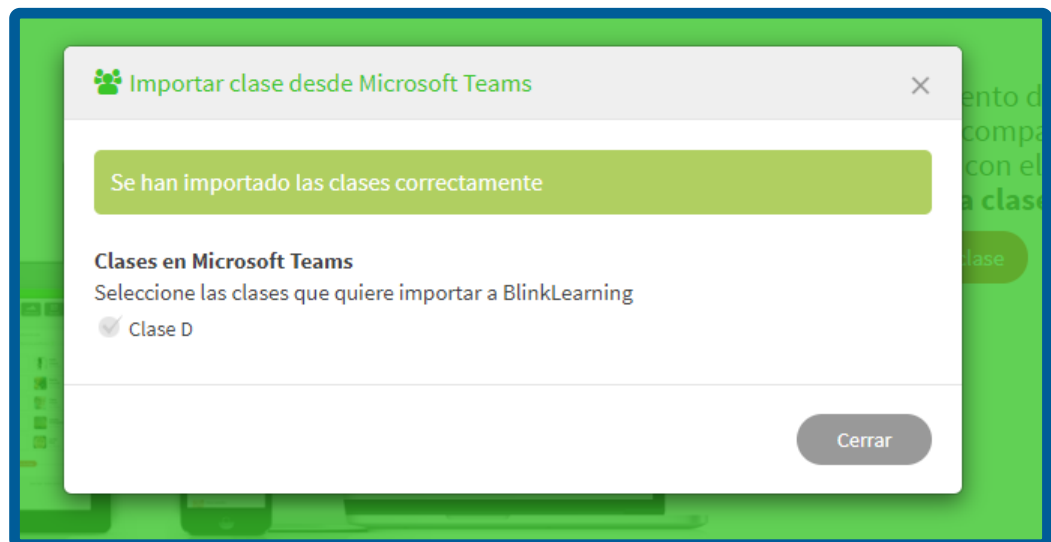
Importar clase desde Microsoft Teams

×

Se han importado las clases correctamente

Clases en Microsoft Teams
Seleccione las clases que quiere importar a BlinkLearning
Clase D

Cerrar

ento d
compa
con el
a clase
clase